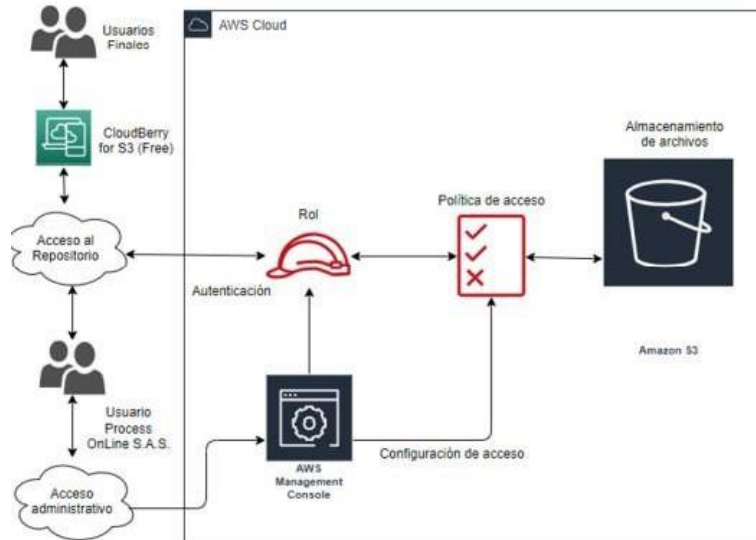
Usuarios Finales

CloudBerry for S3 (Free)

Acceso al Repositorio

Usuario Process OnLine S.A.S.

Acceso administrativo

AWS Cloud

Rol

Autenticación

Política de acceso

Almacenamiento de archivos

Amazon S3

AWS Management Console

Configuración de acceso